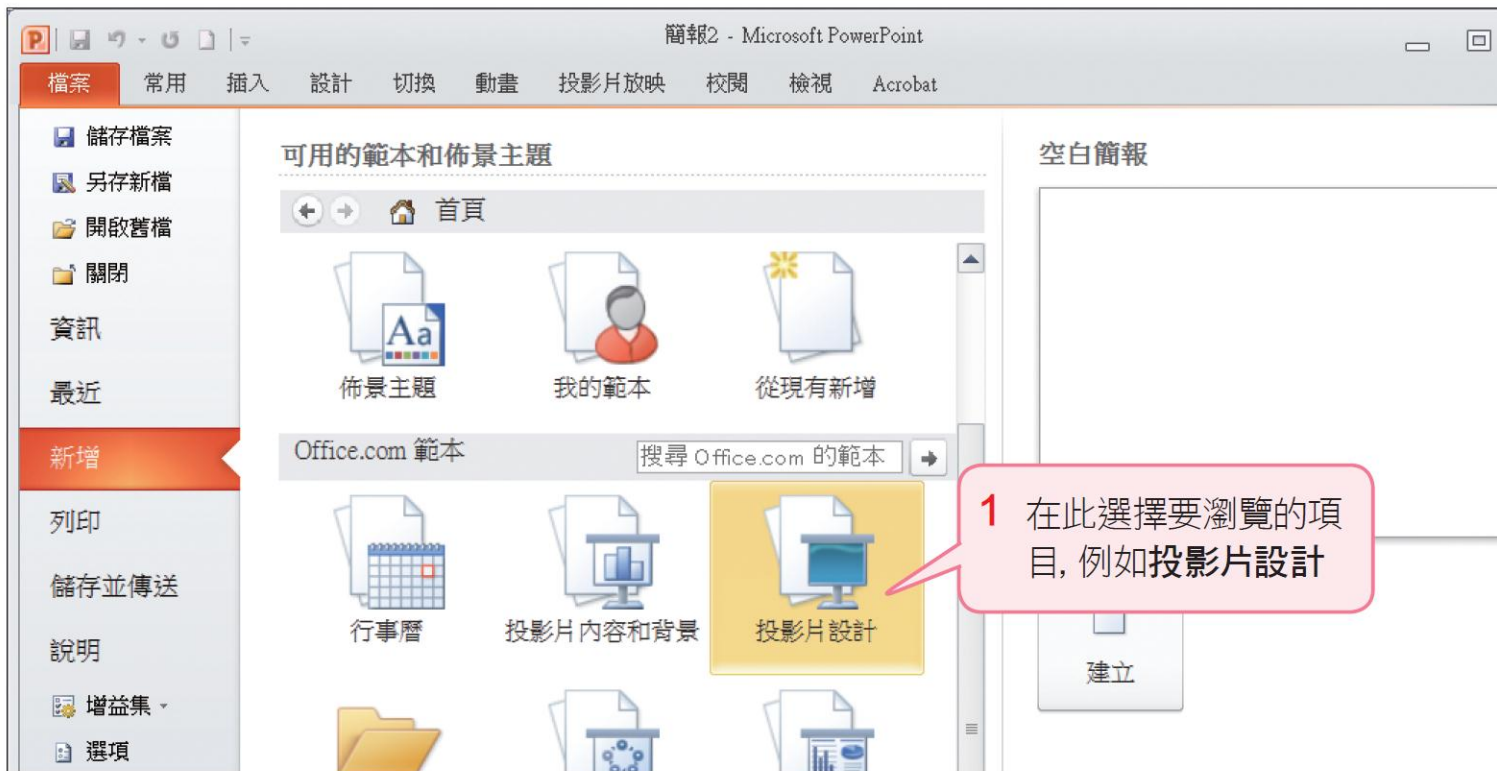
簡報2 - Microsoft PowerPoint

檔案 常用 插入 設計 切換 動畫 投影片放映 校閱 檢視 Acrobat

儲存檔案
另存新檔
開啟舊檔
關閉
資訊
最近
新增
列印
儲存並傳送
說明
增益集
選項

可用的範本和佈景主題

首頁

Aa
佈景主題
我的範本
從現有新增

Office.com 範本
搜尋 Office.com 的範本

行事曆
投影片內容和背景
投影片設計

空白簡報

建立

1 在此選擇要瀏覽的項目, 例如投影片設計